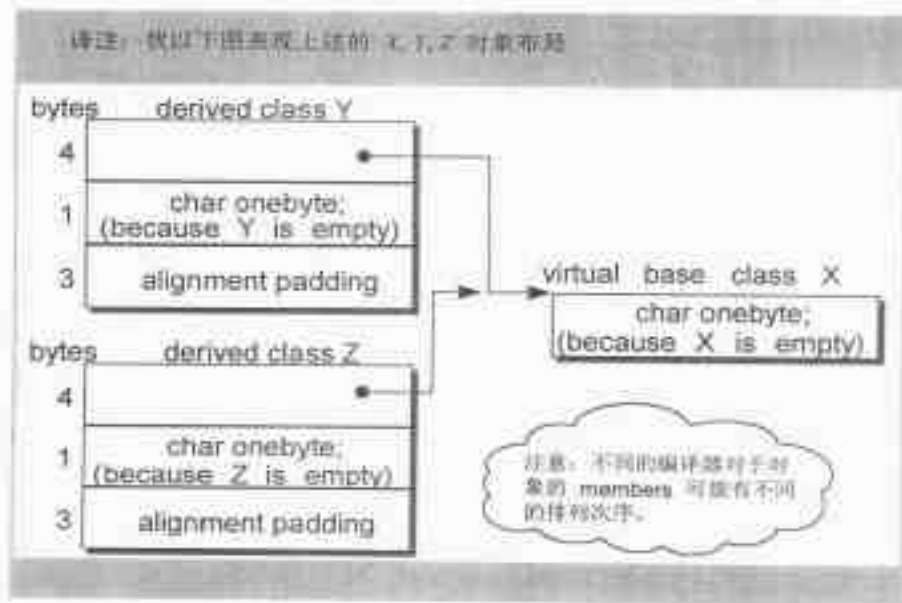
译注：我以下图表现上述的 X, Y, Z 对象布局

bytes derived class Y

4

1 char onebyte; (because Y is empty)

3 alignment padding

virtual base class X

char onebyte; (because X is empty)

bytes derived class Z

4

1 char onebyte; (because Z is empty)

3 alignment padding

注意：不同的编译器对于对象的 members 可能有不同的排列次序。